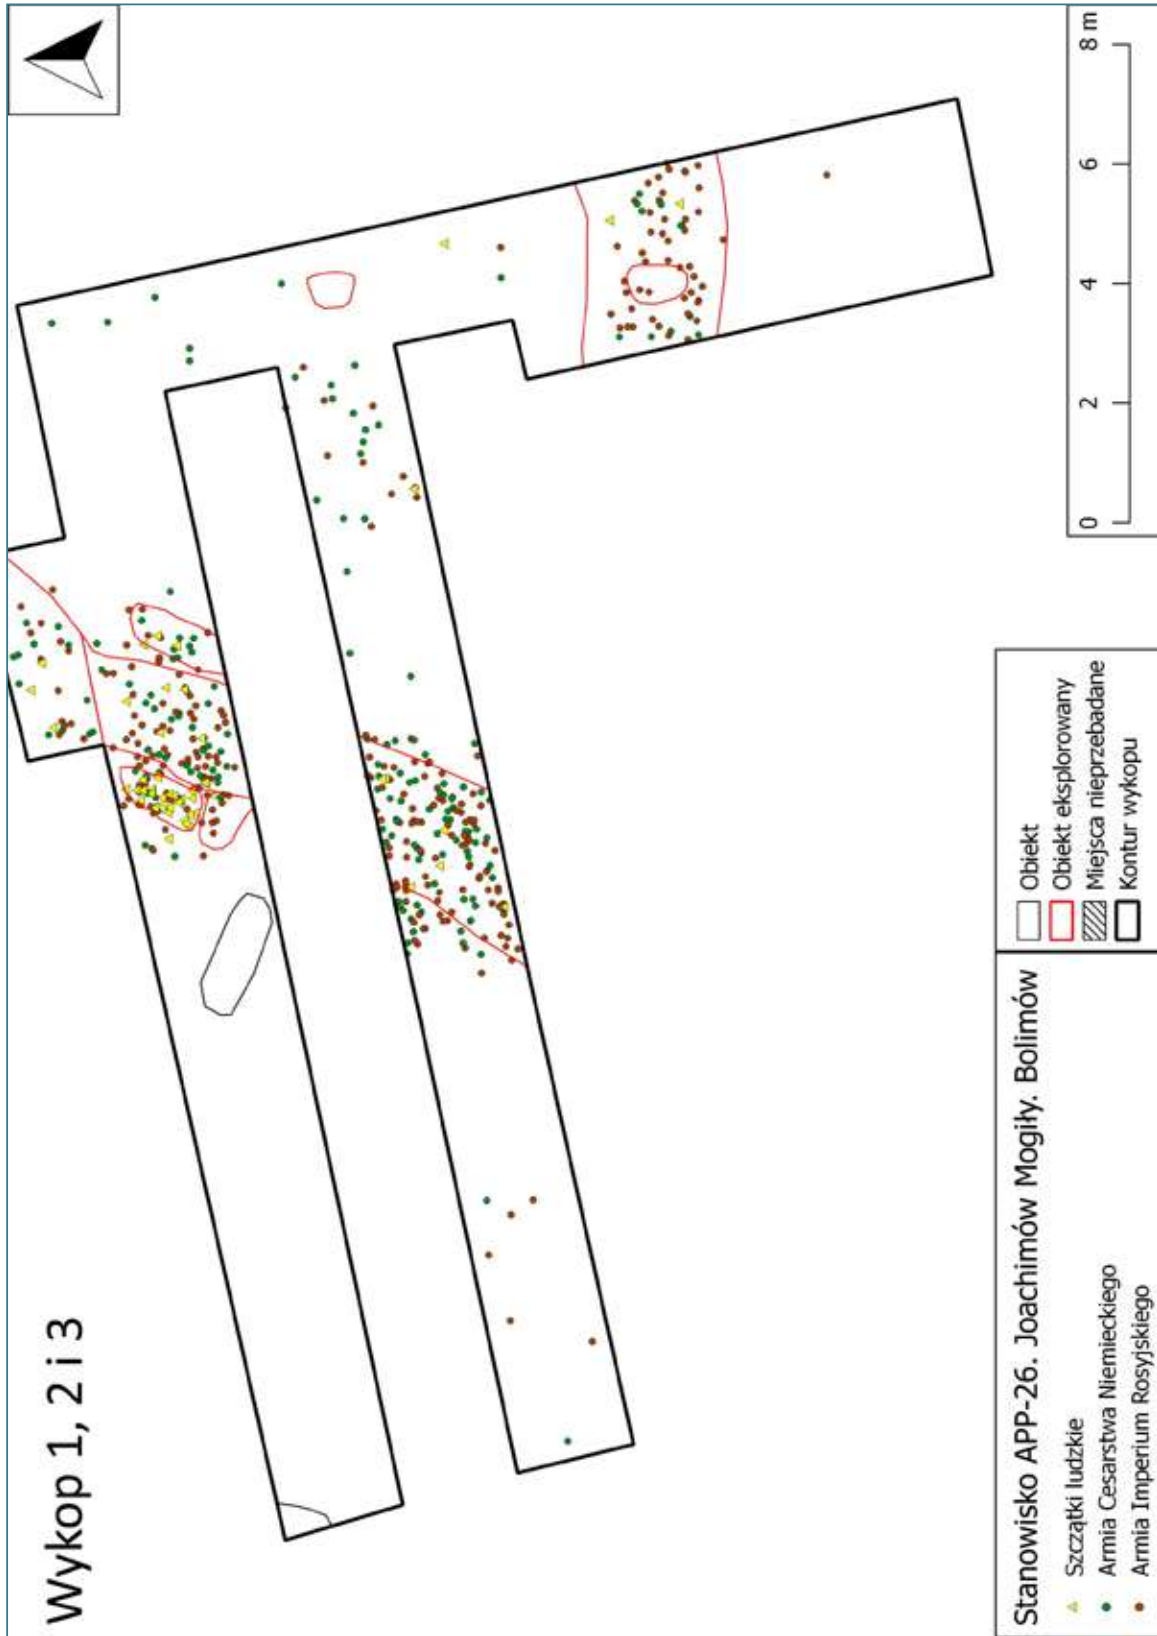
Wykop 1, 2 i 3

0 2 4 6 8 m

Stanowisko APP-26. Joachimów Mogiły. Bolimów

Szczątki ludzkie
Armia Cesarstwa Niemieckiego
Armia Imperium Rosyjskiego

Obiekt
Obiekt eksplorowany
Miejsca nieprzebadane
Kontur wykopu